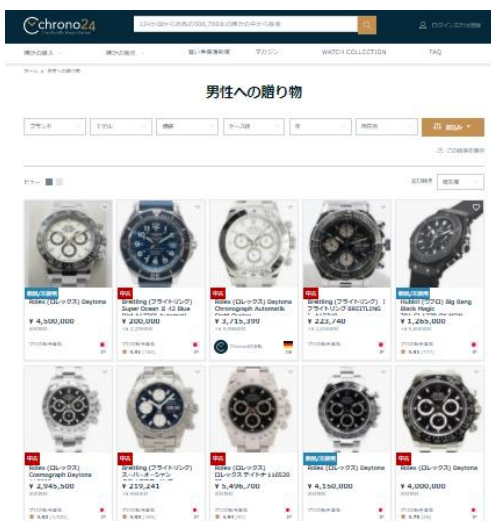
Chrono24

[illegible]

ログイン/会員登録

時計の購入　時計の売却　賢い時計購入術　マガジン　WATCH COLLECTION　FAQ

ホーム › 男性への贈り物

男性への贈り物

ブランド　モデル　価格　ケース径　性　所在地　絞込み

この検索を保存

表示　並び替え　推奨順

新品/未使用
Rolex (ロレックス) Daytona
¥ 4,500,000

中古
Breitling (ブライトリング) Super Ocean II 42 Blue
¥ 200,000

Rolex (ロレックス) Daytona Chronograph Automatic
¥ 3,715,399

中古
Breitling (ブライトリング) ブライトリング BREITLING
¥ 223,740

新品/未使用
Hublot (ウブロ) Big Bang Black Magic
¥ 1,265,000

中古
Rolex (ロレックス) Cosmograph Daytona
¥ 2,945,500

中古
Breitling (ブライトリング) スーパーオーシャン
¥ 219,241

中古
Rolex (ロレックス) ロレックス デイトナ 116520
¥ 5,496,700

新品/未使用
Rolex (ロレックス) Daytona
¥ 4,150,000

中古
Rolex (ロレックス) Daytona
¥ 4,000,000